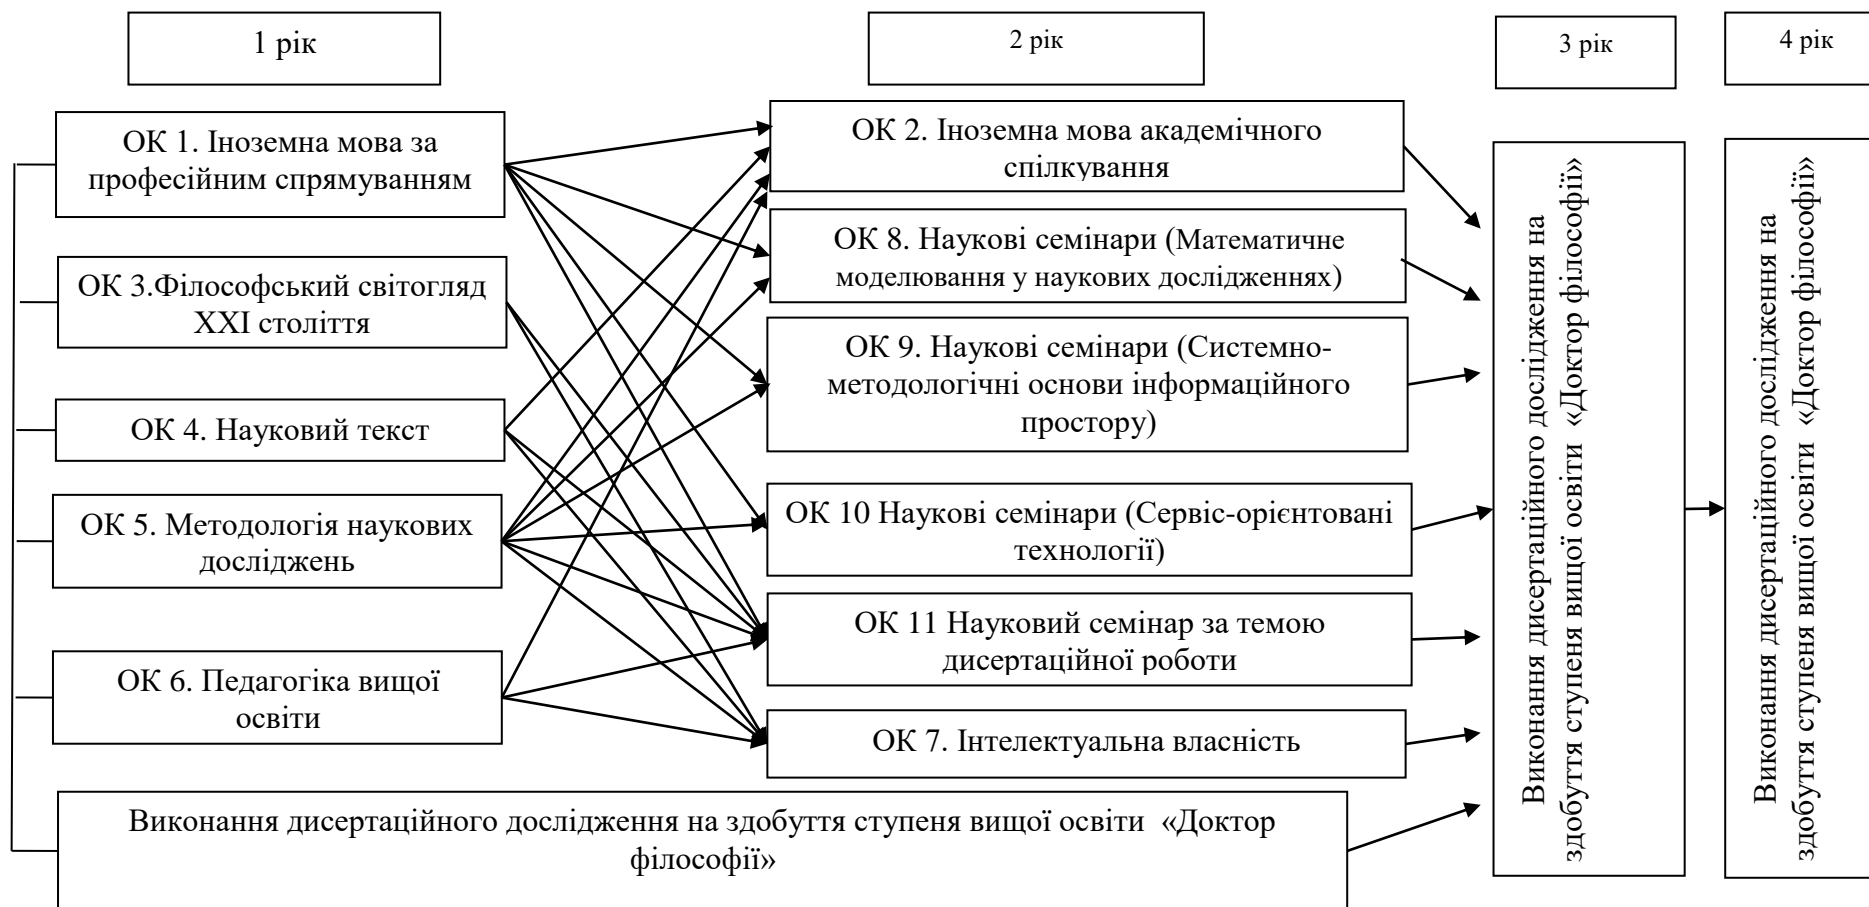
1 рік

2 рік

3 рік

4 рік

ОК 1. Іноземна мова за професійним спрямуванням

ОК 3.Філософський світогляд XXI століття

ОК 4. Науковий текст

ОК 5. Методологія наукових досліджень

ОК 6. Педагогіка вищої освіти

ОК 2. Іноземна мова академічного спілкування

ОК 8. Наукові семінари (Математичне моделювання у наукових дослідженнях)

ОК 9. Наукові семінари (Системно-методологічні основи інформаційного простору)

ОК 10 Наукові семінари (Сервіс-орієнтовані технології)

ОК 11 Науковий семінар за темою дисертаційної роботи

ОК 7. Інтелектуальна власність

Виконання дисертаційного дослідження на здобуття ступеня вищої освіти «Доктор філософії»

Виконання дисертаційного дослідження на здобуття ступеня вищої освіти «Доктор філософії»

Виконання дисертаційного дослідження на здобуття ступеня вищої освіти «Доктор філософії»